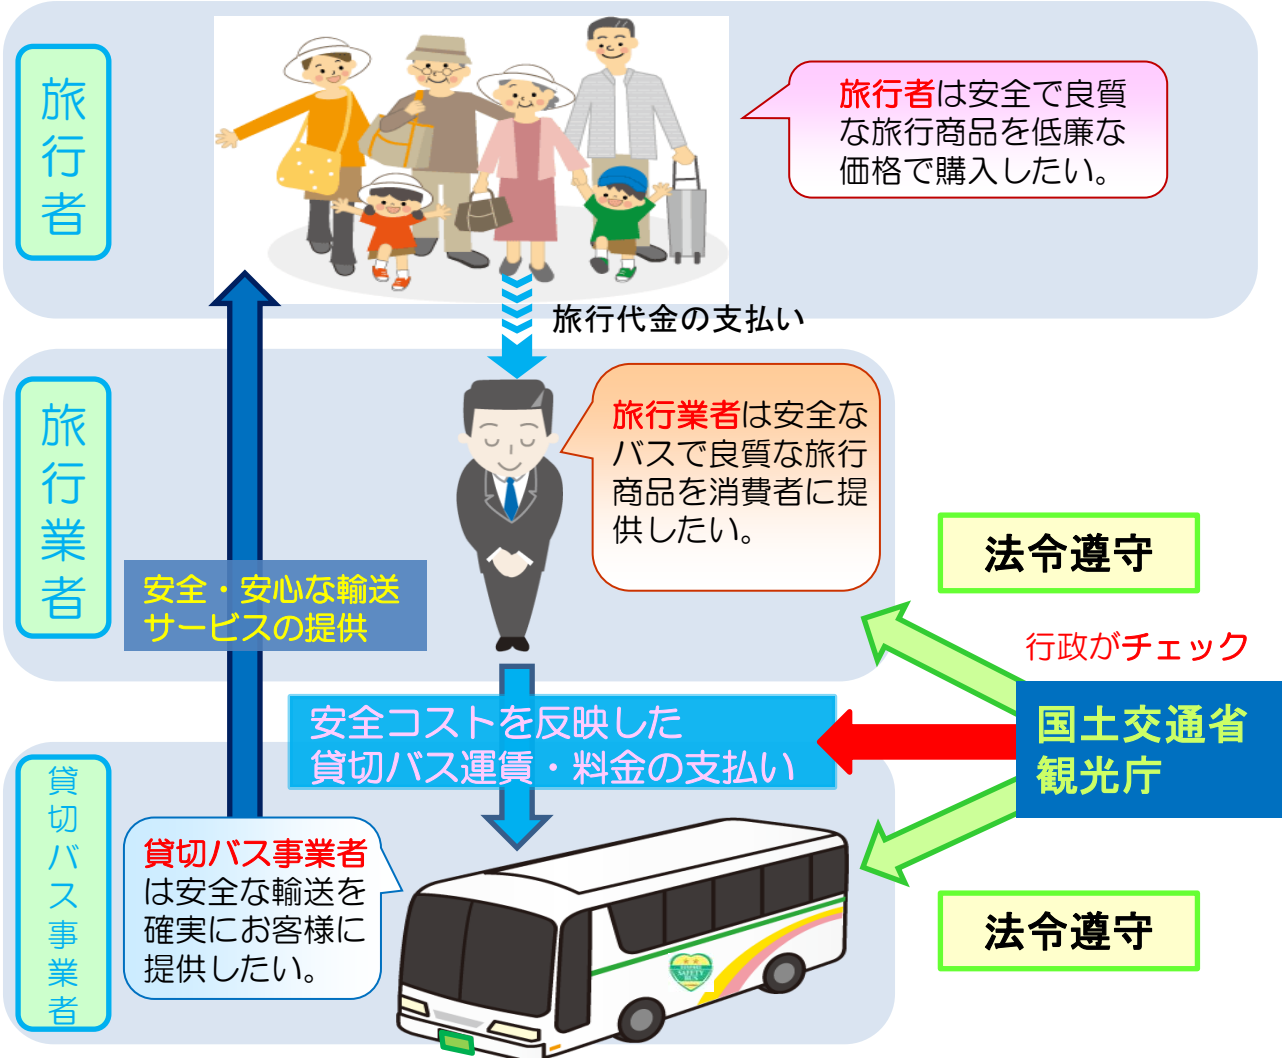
旅行者

旅行者は安全で良質な旅行商品を低廉な価格で購入したい。

旅行代金の支払い

旅行業者

旅行業者は安全なバスで良質な旅行商品を消費者に提供したい。

安全・安心な輸送サービスの提供

法令遵守

行政がチェック

安全コストを反映した貸切バス運賃・料金の支払い

国土交通省
観光庁

貸切バス事業者

貸切バス事業者は安全な輸送を確実にお客様に提供したい。

法令遵守